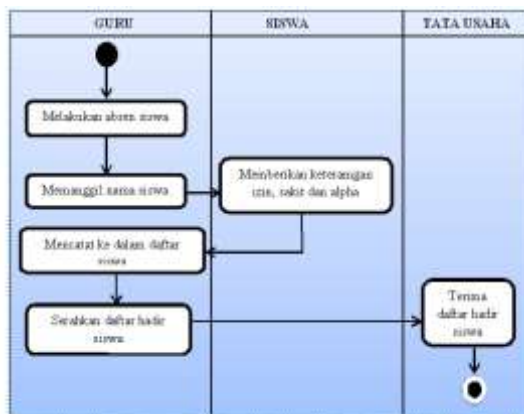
GURU

SISWA

TATA USAHA

Melakukan absen siswa

Memanggil nama siswa

Memberikan keterangan izin, sakit dan alpha

Mencatat ke dalam daftar siswa

Serahkan daftar hadir siswa

Terima daftar hadir siswa